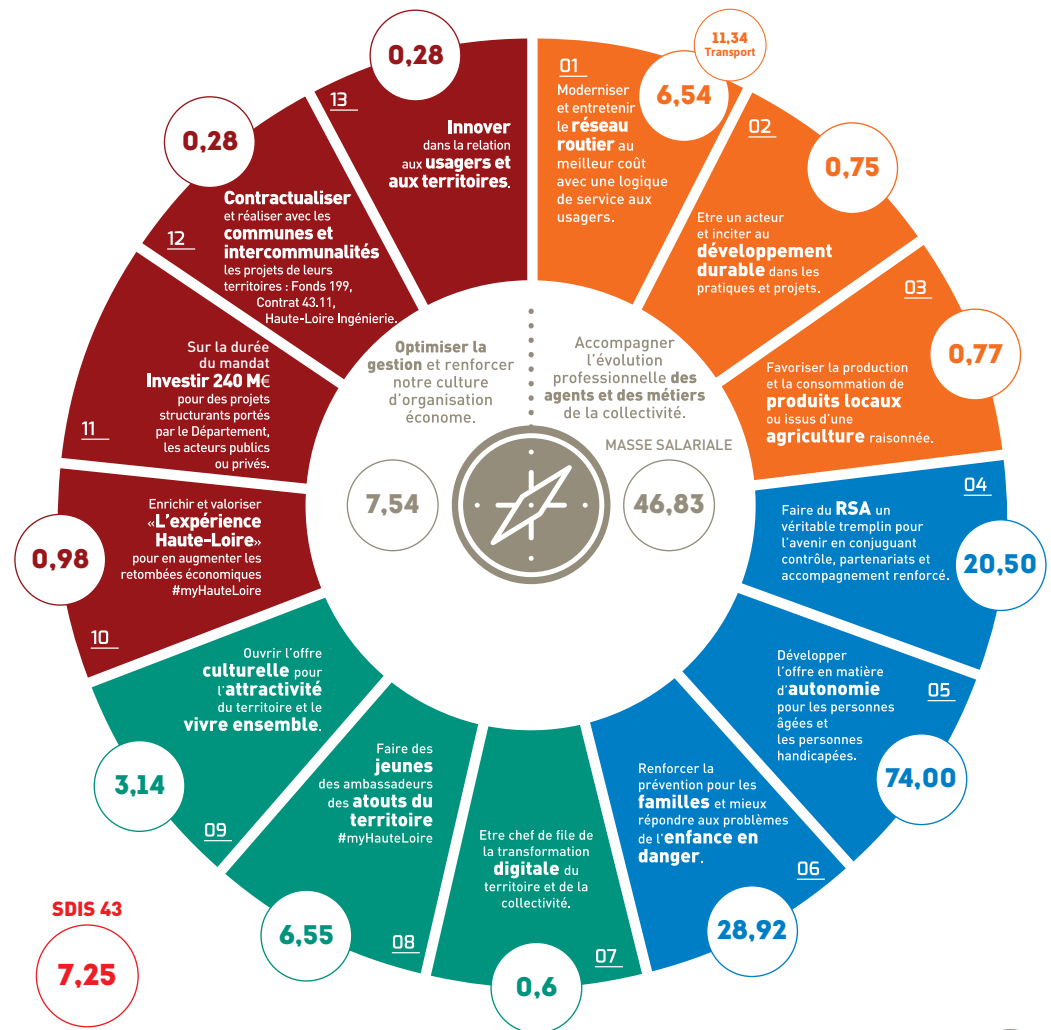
0,28

13

Innover dans la relation aux usagers et aux territoires.

11,34 Transport

01

6,54

Moderniser et entretenir le réseau routier au meilleur coût avec une logique de service aux usagers.

02

0,75

Etre un acteur et inciter au développement durable dans les pratiques et projets.

03

0,77

Favoriser la production et la consommation de produits locaux ou issus d'une agriculture raisonnée.

0,28

Contractualiser et réaliser avec les communes et intercommunalités les projets de leurs territoires : Fonds 199, Contrat 43.11, Haute-Loire Ingénierie.

12

Sur la durée du mandat Investir 240 M€ pour des projets structurants portés par le Département, les acteurs publics ou privés.

11

Optimiser la gestion et renforcer notre culture d'organisation économe.

Accompagner l'évolution professionnelle des agents et des métiers de la collectivité.

MASSE SALARIALE

7,54

46,83

Enrichir et valoriser «L'expérience Haute-Loire» pour en augmenter les retombées économiques #myHauteLoire

0,98

10

04

Faire du RSA un véritable tremplin pour l'avenir en conjuguant contrôle, partenariats et accompagnement renforcé.

20,50

Développer l'offre en matière d'autonomie pour les personnes âgées et les personnes handicapées.

05

74,00

Ouvrir l'offre culturelle pour l'attractivité du territoire et le vivre ensemble.

3,14

09

Faire des jeunes des ambassadeurs des atouts du territoire #myHauteLoire

Etre chef de file de la transformation digitale du territoire et de la collectivité.

Renforcer la prévention pour les familles et mieux répondre aux problèmes de l'enfance en danger.

06

28,92

SDIS 43

7,25

6,55

08

07

0,6